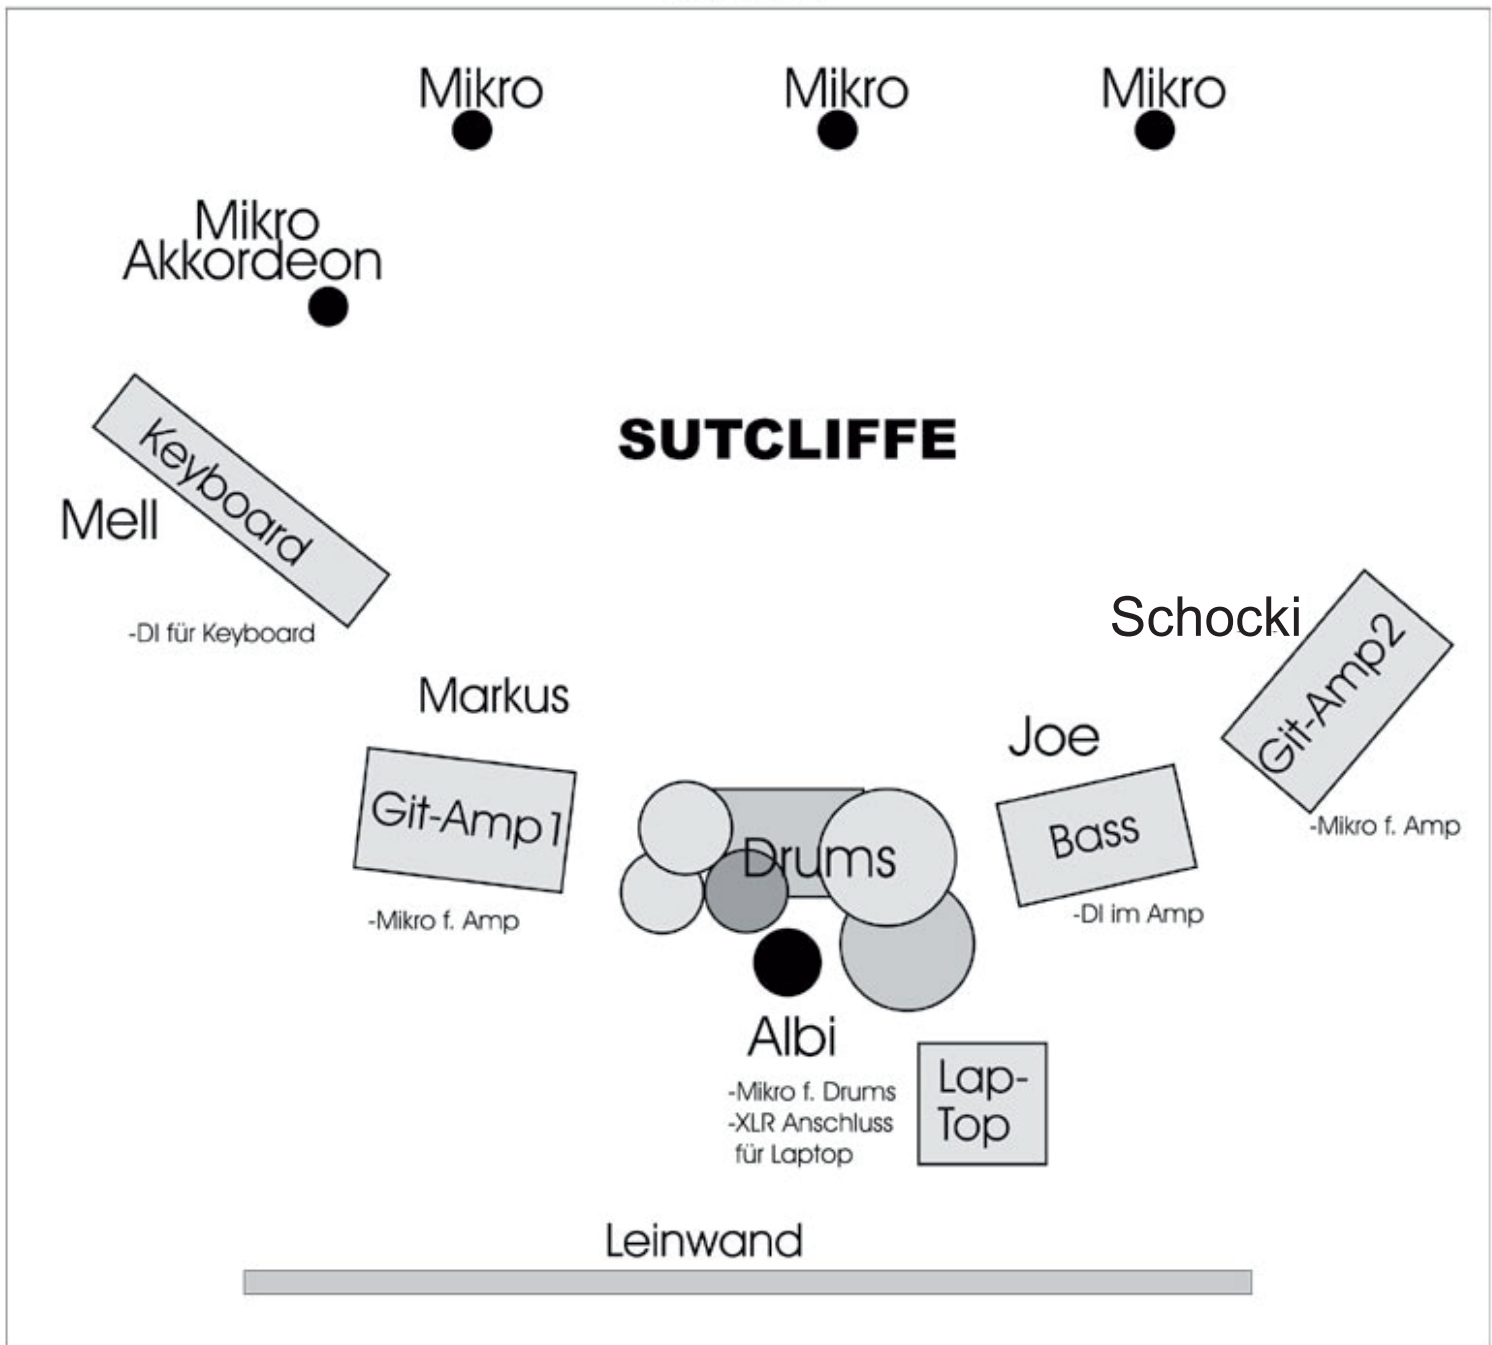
Mikro Mikro Mikro

Mikro
Akkordeon

SUTCLIFFE

Keyboard

Mell

-DI für Keyboard

Schocki

Git-Amp2

Markus

Joe

Git-Amp1

Drums

Bass

-Mikro f. Amp

-Mikro f. Amp

-DI im Amp

Albi

-Mikro f. Drums
-XLR Anschluss
für Laptop

Lap-
Top

Leinwand